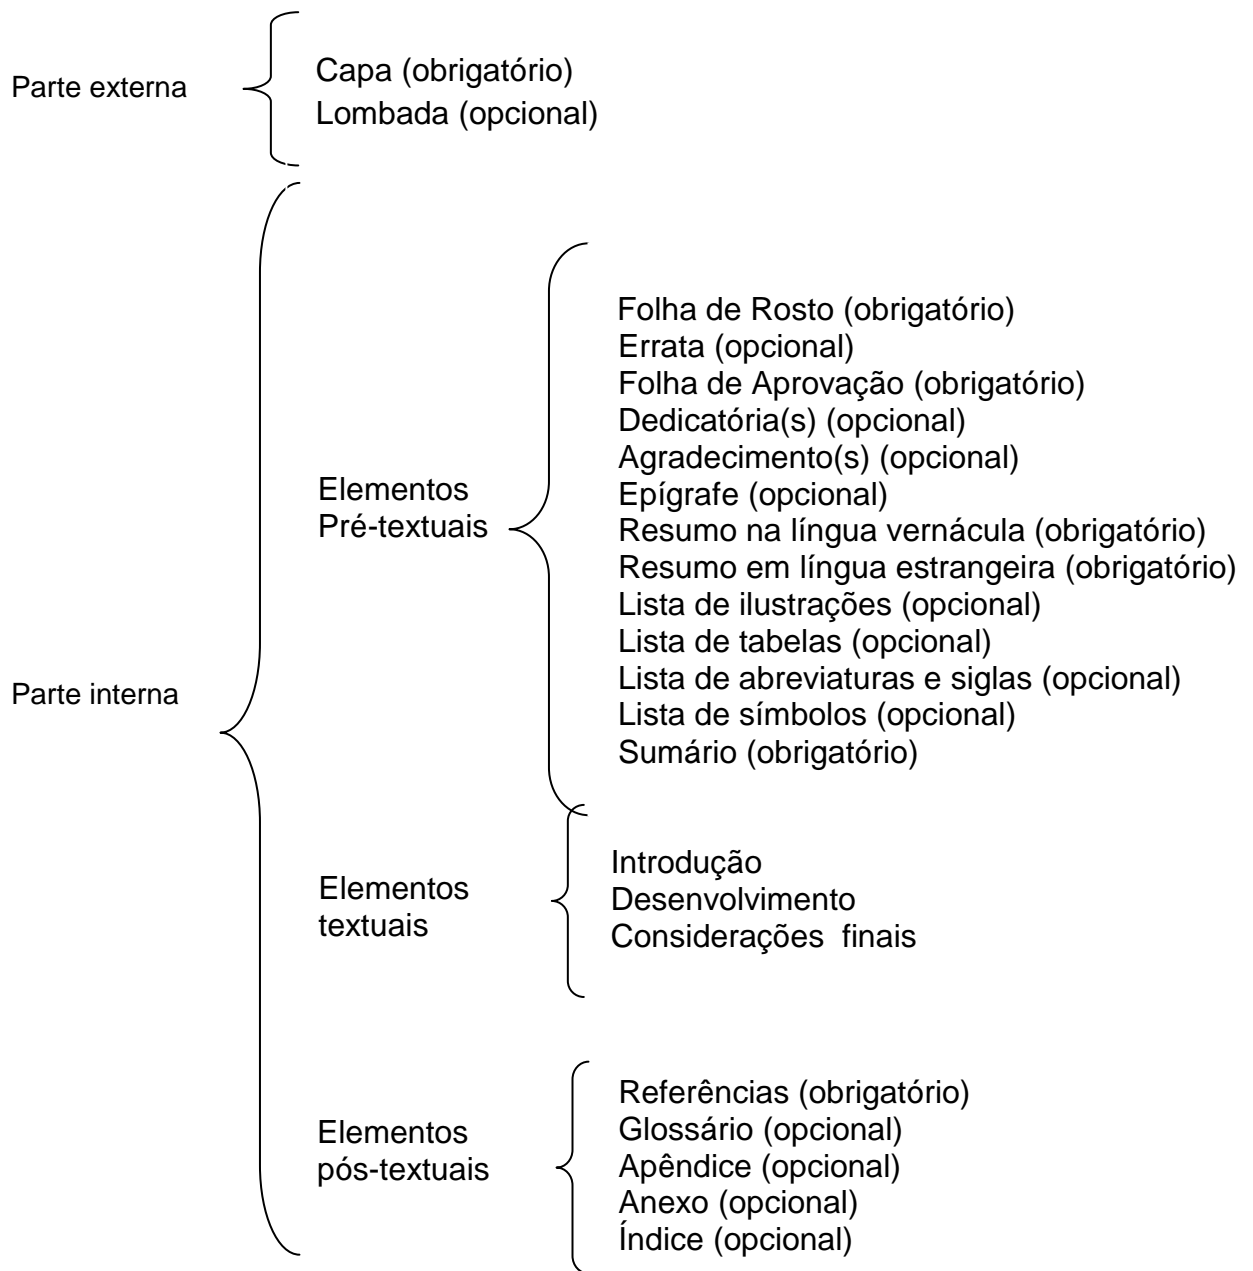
Parte externa

Capa (obrigatório)
Lombada (opcional)

Parte interna

Elementos Pré-textuais

Folha de Rosto (obrigatório)
Errata (opcional)
Folha de Aprovação (obrigatório)
Dedicatória(s) (opcional)
Agradecimento(s) (opcional)
Epígrafe (opcional)
Resumo na língua vernácula (obrigatório)
Resumo em língua estrangeira (obrigatório)
Lista de ilustrações (opcional)
Lista de tabelas (opcional)
Lista de abreviaturas e siglas (opcional)
Lista de símbolos (opcional)
Sumário (obrigatório)

Elementos textuais

Introdução
Desenvolvimento
Considerações finais

Elementos pós-textuais

Referências (obrigatório)
Glossário (opcional)
Apêndice (opcional)
Anexo (opcional)
Índice (opcional)